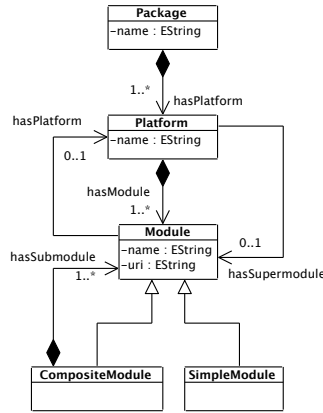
Package
-name : EString

1..*
hasPlatform

hasPlatform

Platform
-name : EString

0..1

hasModule
1..*

Module
-name : EString
-uri : EString

hasSubmodule
1..*

0..1
hasSupermodule

CompositeModule

SimpleModule